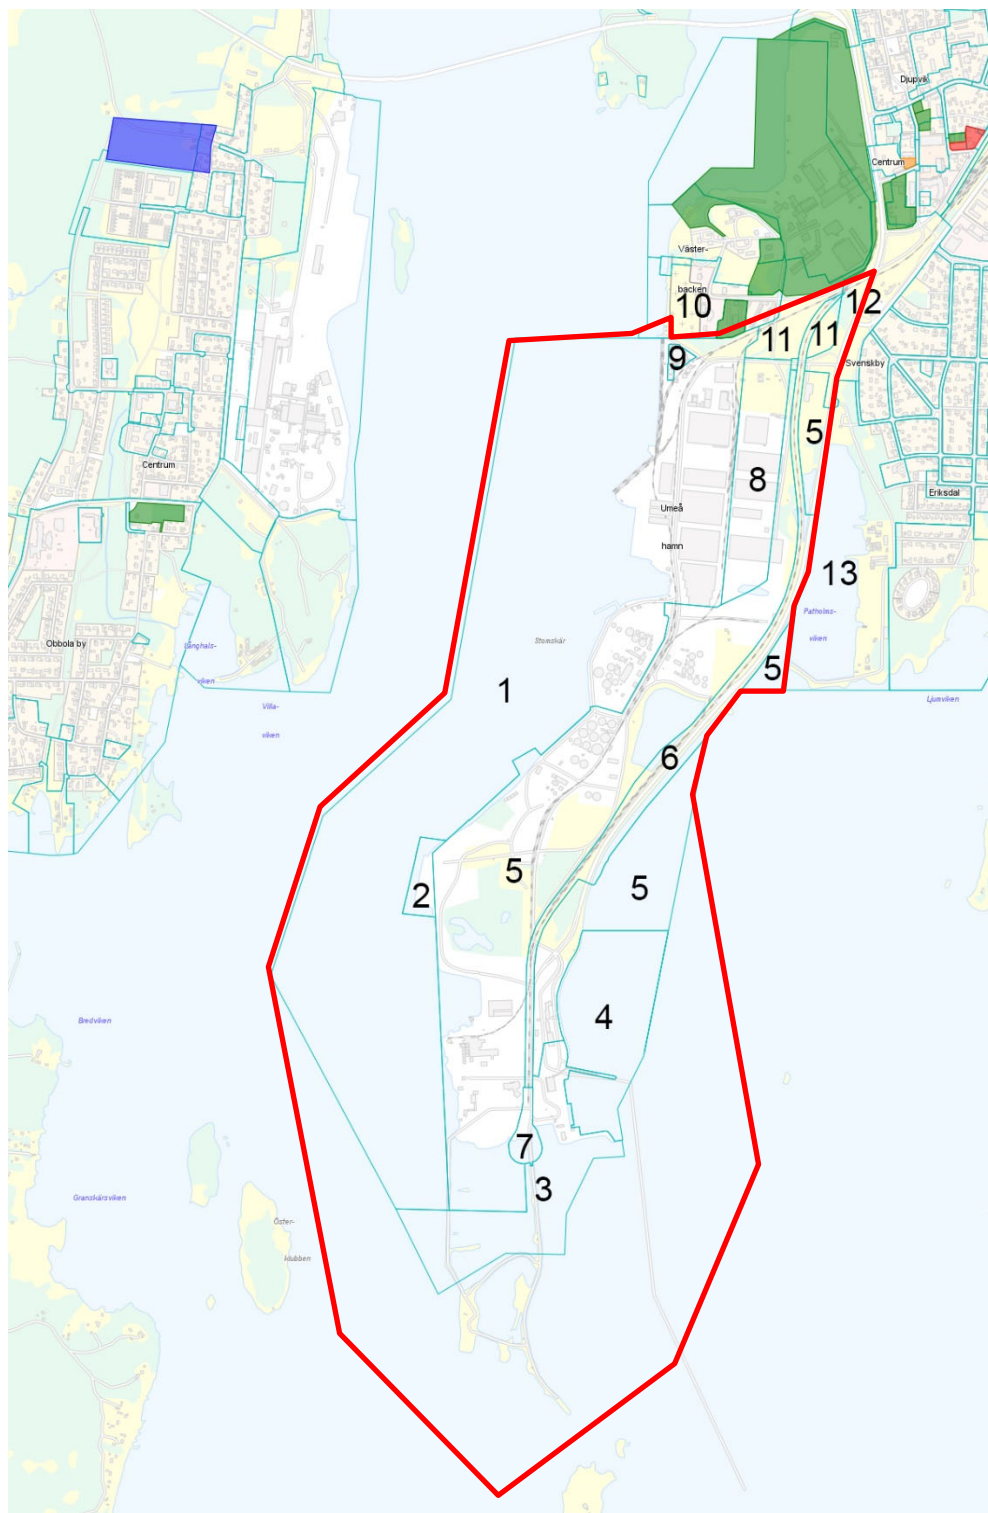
Djupvik
Centrum
Väster-
backen
10
12
11
11
9
Svenskby
5
8
Umeå
hamn
Eriksdal
13
Centrum
Patholms-
viken
Stenskär
Obbola by
Långhals-
viken
Villa-
viken
5
Ljusviken
1
6
5
5
2
4
Bredviken
7
3
Granskärsviken
Öster-
klubben